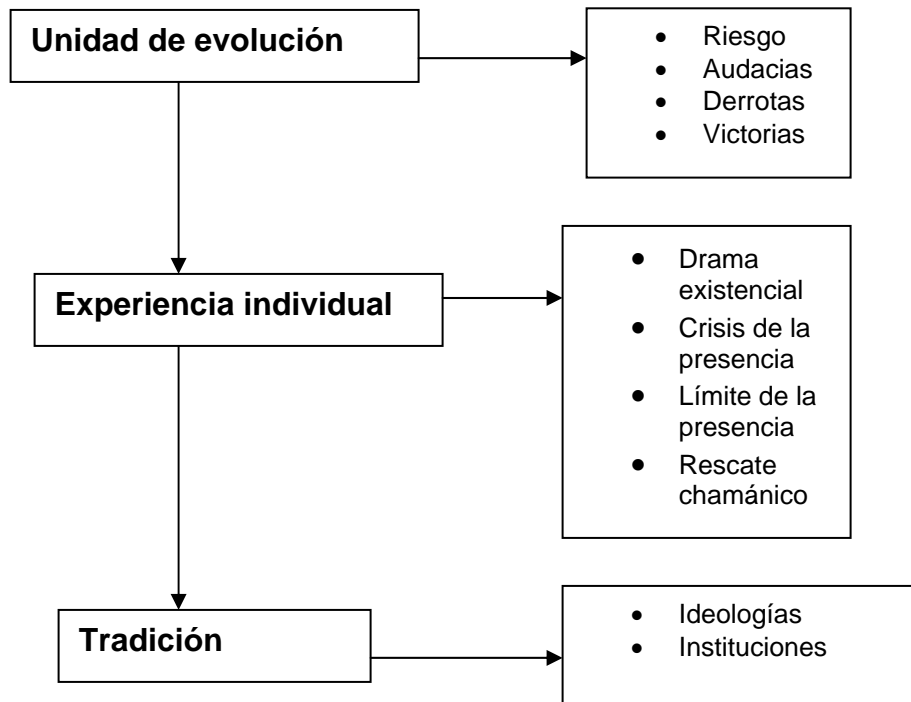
Unidad de evolución

- Riesgo
- Audacias
- Derrotas
- Victorias

Experiencia individual

- Drama existencial
- Crisis de la presencia
- Límite de la presencia
- Rescate chamánico

Tradición

- Ideologías
- Instituciones